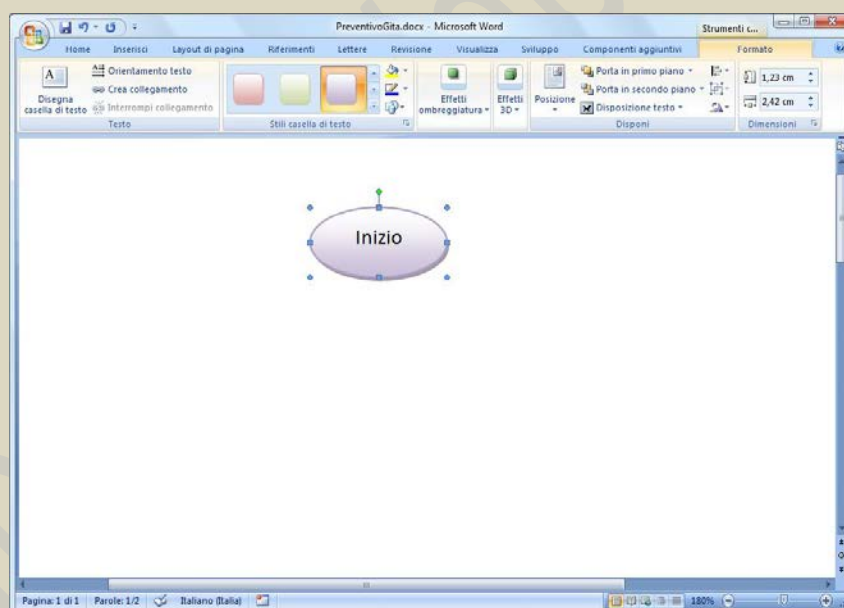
PreventivoGita.docx - Microsoft Word

Strumenti c...

Home Inserisci Layout di pagina Riferimenti Lettere Revisione Visualizza Sviluppo Componenti aggiuntivi Formato

Disegna casella di testo
Orientamento testo
Crea collegamento
Interrompi collegamento
Testo

Stili casella di testo

Effetti ombreggiatura
Effetti 3D

Posizione
Porta in primo piano
Porta in secondo piano
Disposizione testo
Disponi

1,23 cm
2,42 cm
Dimensioni

Inizio

Pagina: 1 di 1 Parole: 1/2 Italiano (Italia) 180%